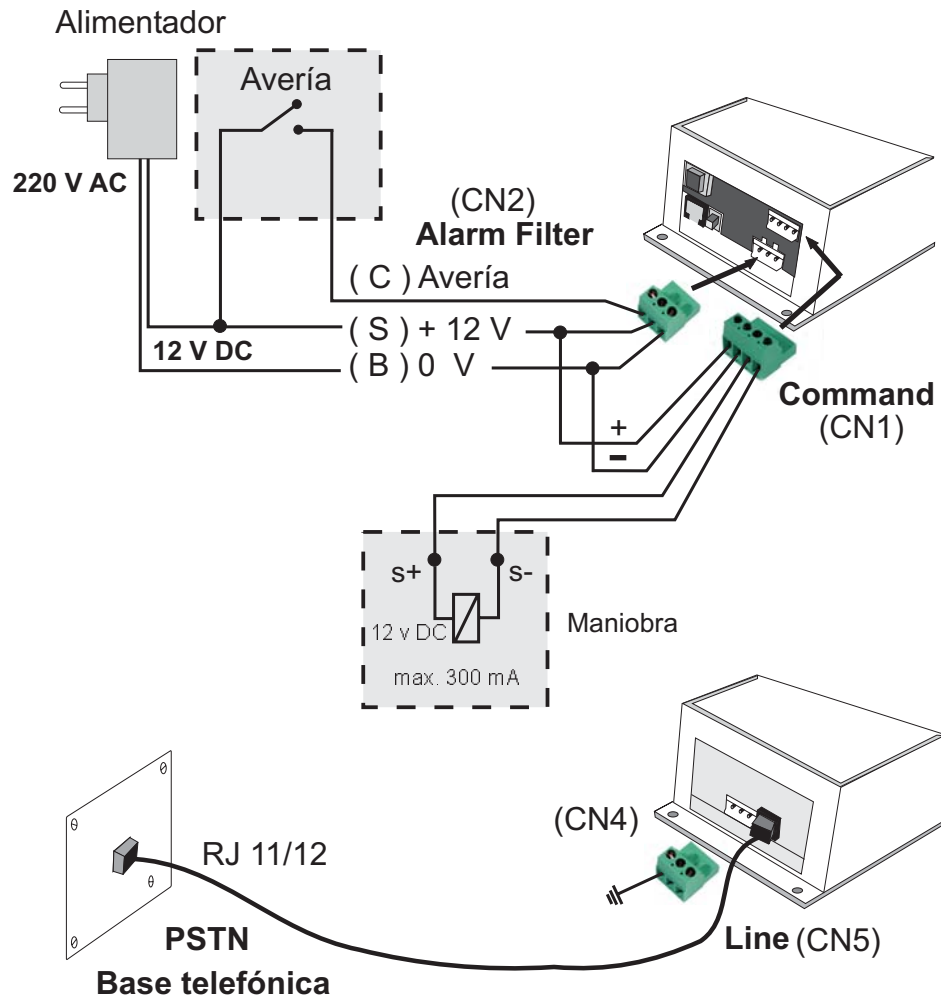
Alimentador

Avería

220 V AC

(CN2)
Alarm Filter

( C ) Avería

( S ) + 12 V

12 V DC

( B ) 0 V

+

−

Command
(CN1)

s+

s-

12 v DC

max. 300 mA

Maniobra

(CN4)

RJ 11/12

PSTN

Base telefónica

Line (CN5)